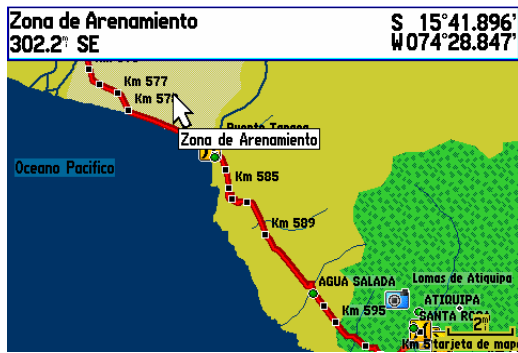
Zona de Arenamiento
302.2m SE

S 15°41.896'
W074°28.847'

Km 577
Km 57
Puente Tanaca
Zona de Arenamiento
Oceano Pacifico
Km 585
Km 589
AGUA SALADA
Lomas de Atiquipa
ATIQUIPA
Km 595
SANTA ROSA
Km 5 tarjeta de mapa
2mi